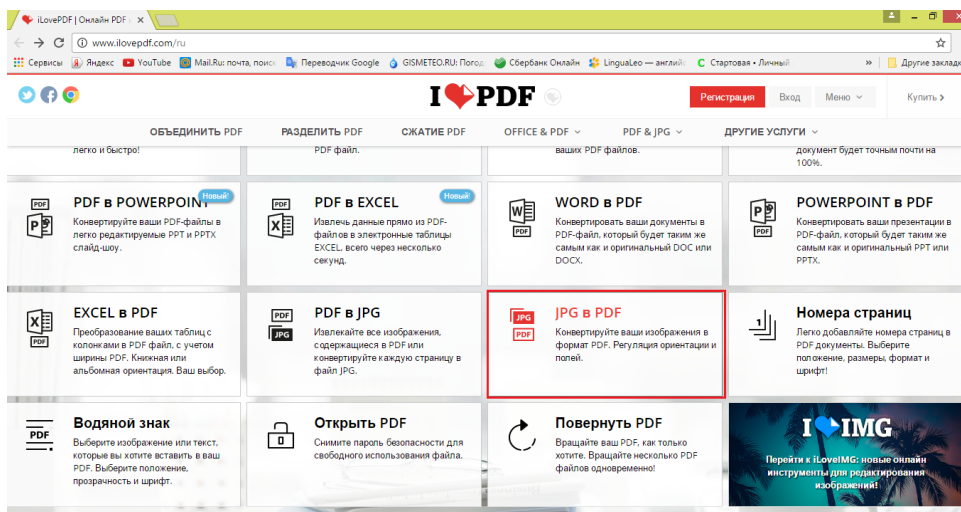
iLovePDF | Онлайн PDF

www.ilovepdf.com/ru

Сервисы Яндекс YouTube Mail.Ru: почта, поиск Переводчик Google GISMETEO.RU: Погод Сбербанк Онлайн LinguaLeo — англий Стартовая • Личный » Другие заклад

I PDF

Регистрация Вход Меню Купить

ОБЪЕДИНИТЬ PDF РАЗДЕЛИТЬ PDF СЖАТИЕ PDF OFFICE & PDF PDF & JPG ДРУГИЕ УСЛУГИ

легко и быстро! PDF файл. ваших PDF файлов. документ будет точным почти на 100%.

PDF в POWERPOINT Новый!
Конвертируйте ваши PDF-файлы в легко редактируемые PPT и PPTX слайд-шоу.

PDF в EXCEL Новый!
Извлечь данные прямо из PDF-файлов в электронные таблицы EXCEL, всего через несколько секунд.

WORD в PDF
Конвертировать ваши документы в PDF-файл, который будет таким же самым как и оригинальный DOC или DOCX.

POWERPOINT в PDF
Конвертировать ваши презентации в PDF-файл, который будет таким же самым как и оригинальный PPT или PPTX.

EXCEL в PDF
Преобразование ваших таблиц с колонками в PDF файл, с учетом ширины PDF. Книжная или альбомная ориентация. Ваш выбор.

PDF в JPG
Извлекайте все изображения, содержащиеся в PDF или конвертируйте каждую страницу в файл JPG.

JPG в PDF
Конвертируйте ваши изображения в формат PDF. Регуляция ориентации и полей.

Номера страниц
Легко добавляйте номера страниц в PDF документы. Выберите положение, размеры, формат и шрифт!

Водяной знак
Выберите изображение или текст, которые вы хотите вставить в ваш PDF. Выберите положение, прозрачность и шрифт.

Открыть PDF
Снимите пароль безопасности для свободного использования файла.

Повернуть PDF
Вращайте ваш PDF, как только хотите. Вращайте несколько PDF файлов одновременно!

I IMG
Перейти к iLoveIMG: новые онлайн инструменты для редактирования изображений!